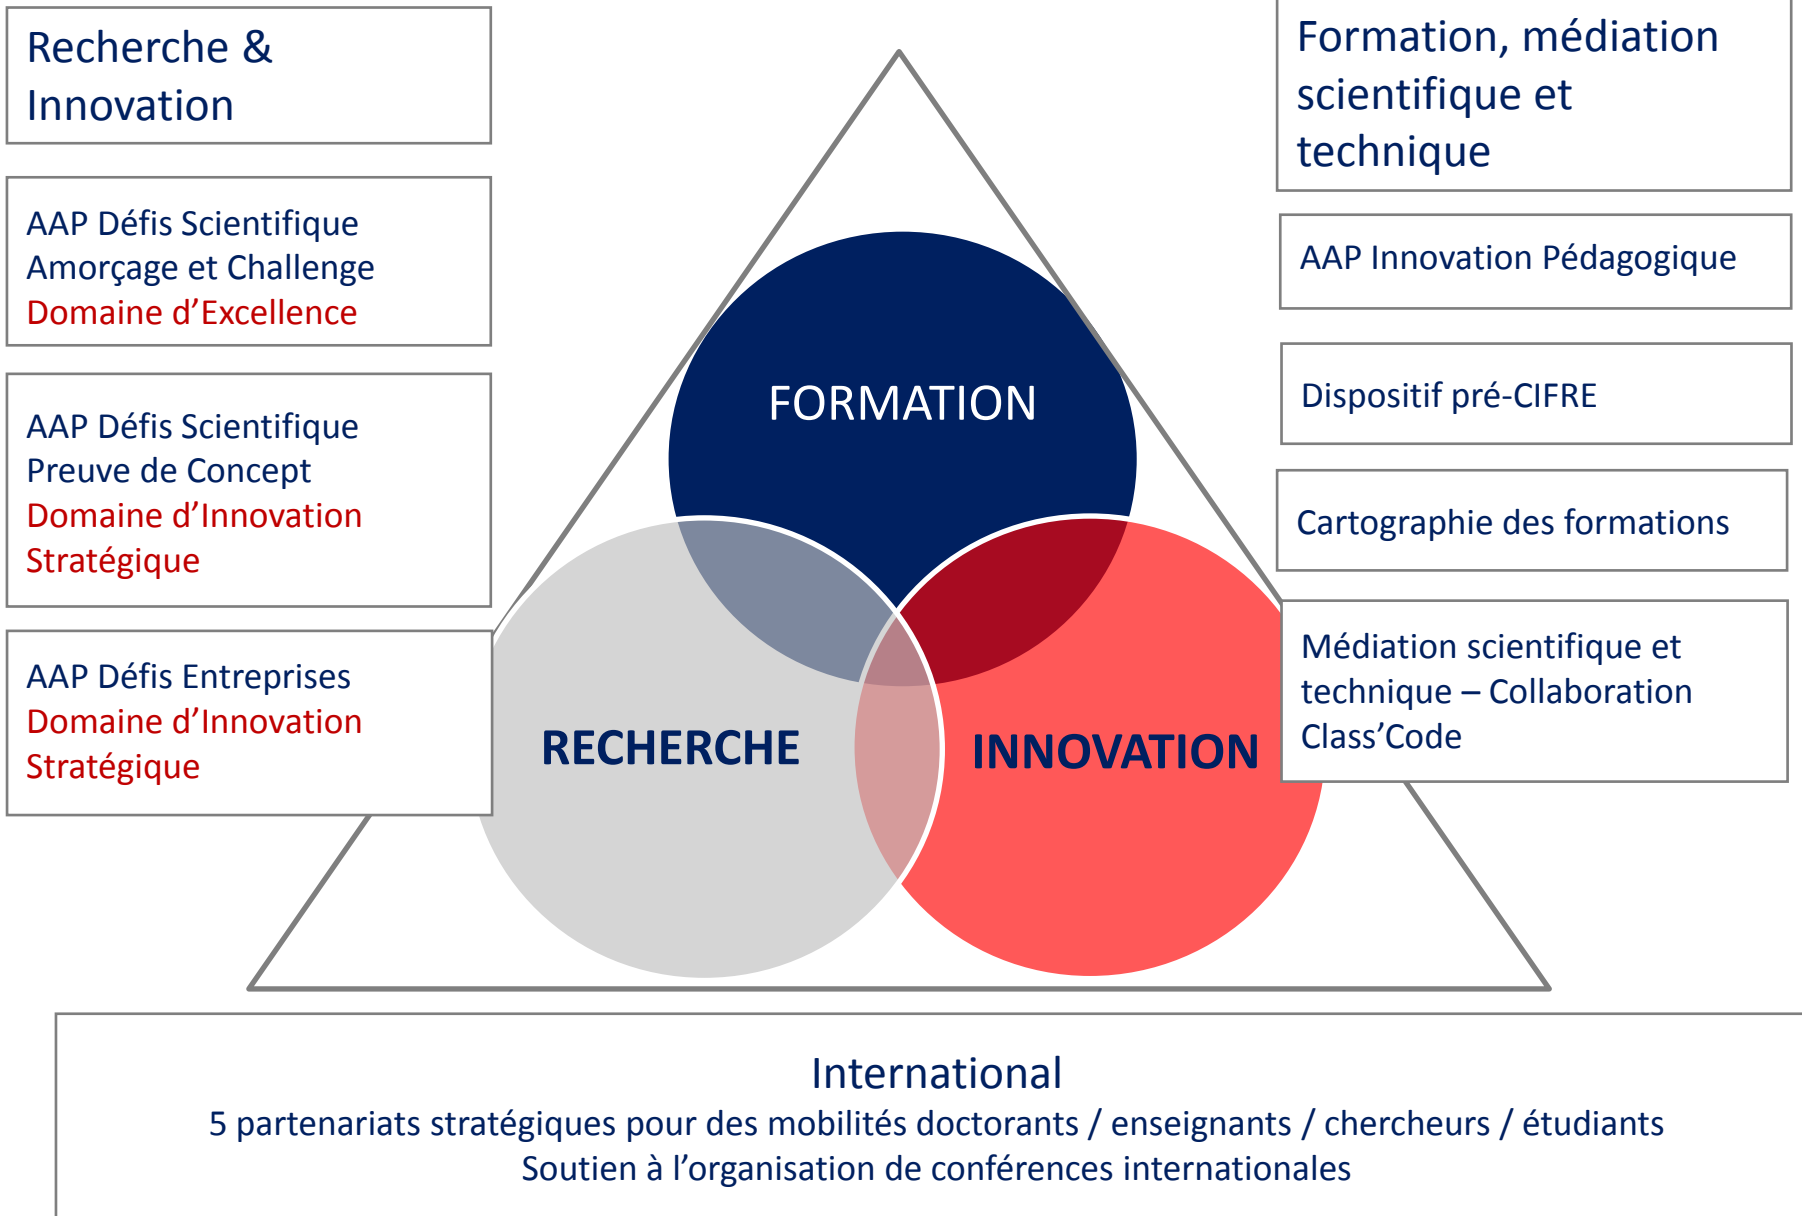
Recherche & Innovation

AAP Défis Scientifique
Amorçage et Challenge
Domaine d’Excellence

AAP Défis Scientifique
Preuve de Concept
Domaine d’Innovation Stratégique

AAP Défis Entreprises
Domaine d’Innovation Stratégique

FORMATION

RECHERCHE

INNOVATION

Formation, médiation scientifique et technique

AAP Innovation Pédagogique

Dispositif pré-CIFRE

Cartographie des formations

Médiation scientifique et technique – Collaboration Class’Code

International
5 partenariats stratégiques pour des mobilités doctorants / enseignants / chercheurs / étudiants
Soutien à l’organisation de conférences internationales